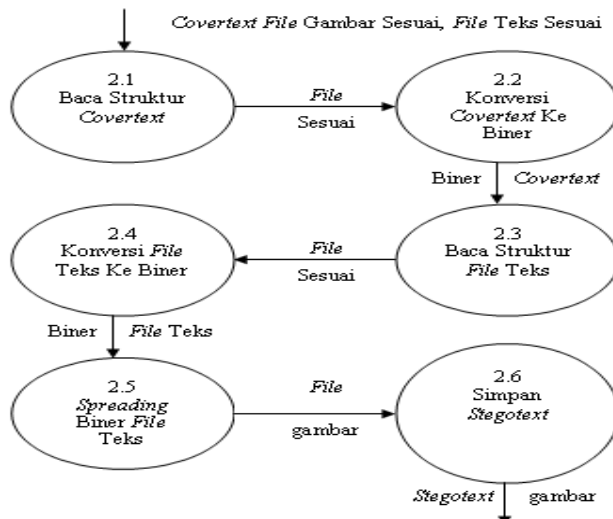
Covertext File Gambar Sesuai, File Teks Sesuai

2.1
Baca Struktur
Covertext

File
Sesuai

2.2
Konversi
Covertext Ke
Biner

Biner Covertext

2.4
Konversi File
Teks Ke Biner

File
Sesuai

2.3
Baca Struktur
File Teks

Biner File Teks

2.5
Spreading
Biner File
Teks

File
gambar

2.6
Simpan
Stegotext

Stegotext gambar